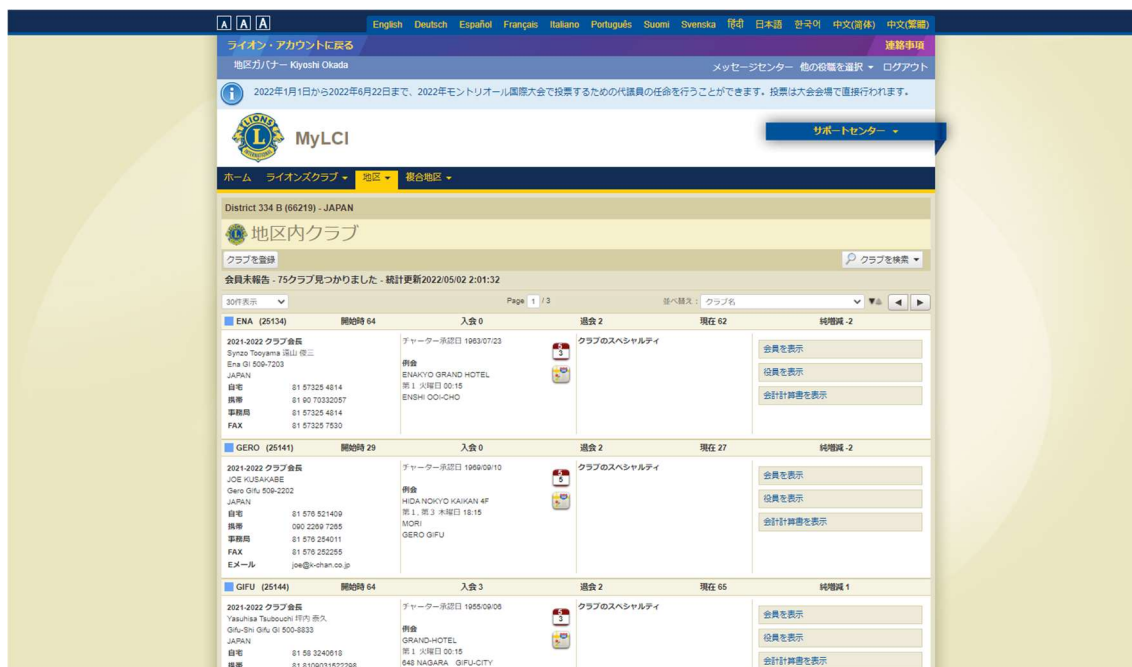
A A A English Deutsch Español Français Italiano Português Suomi Svenska हिंदी 日本語 한국어 中文(简体) 中文(繁體)

ライオン・アカウントに戻る 連絡事項

地区ガバナー Kiyoshi Okada メッセージセンター 他の役職を選択 ▾ ログアウト

2022年1月1日から2022年6月22日まで、2022年モントリオール国際大会で投票するための代議員の任命を行うことができます。投票は大会会場で直接行われます。

MyLCI

サポートセンター ▾

ホーム ライオンズクラブ ▾ 地区 ▾ 複合地区 ▾

District 334 B (66219) - JAPAN

地区内クラブ

クラブを登録 クラブを検索 ▾

会員未報告 - 75クラブ見つかりました - 統計更新2022/05/02 2:01:32

30件表示 Page 1 / 3 並べ替え: クラブ名

| ENA (25134) | 開始時 64 | 入会 0 | 退会 2 | 現在 62 | 純増減 -2 |
|---|---|---|---|---|---|

2021-2022 クラブ会長
Synzo Tooyama 遠山 信三
Ena Gi 509-7203
JAPAN
自宅 81 57325 4814
携帯 81 90 70332057
事務局 81 57325 4814
FAX 81 57325 7530

チャーター承認日 1963/07/23
例会
ENAKYO GRAND HOTEL
第1 火曜日 00:15
ENSHI OOI-CHO

クラブのスペシャルティ

会員を表示
役員を表示
会計計算書を表示

| GERO (25141) | 開始時 29 | 入会 0 | 退会 2 | 現在 27 | 純増減 -2 |
|---|---|---|---|---|---|

2021-2022 クラブ会長
JOE KUSAKABE
Gero Gifu 509-2202
JAPAN
自宅 81 576 521409
携帯 090 2269 7265
事務局 81 576 254011
FAX 81 576 252255
Eメール joe@k-chan.co.jp

チャーター承認日 1969/09/10
例会
HIDA NOKYO KAIKAN 4F
第1, 第3 木曜日 18:15
MORI
GERO GIFU

クラブのスペシャルティ

会員を表示
役員を表示
会計計算書を表示

| GIFU (25144) | 開始時 64 | 入会 3 | 退会 2 | 現在 65 | 純増減 1 |
|---|---|---|---|---|---|

2021-2022 クラブ会長
Yasuhisa Tsubouchi 坪内 恭久
Gifu-Shi Gifu Gi 500-8833
JAPAN
自宅 81 58 3240618
携帯 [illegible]

チャーター承認日 1955/09/06
例会
GRAND-HOTEL
第1 火曜日 00:15
648 NAGARA GIFU-CITY

クラブのスペシャルティ

会員を表示
役員を表示
会計計算書を表示